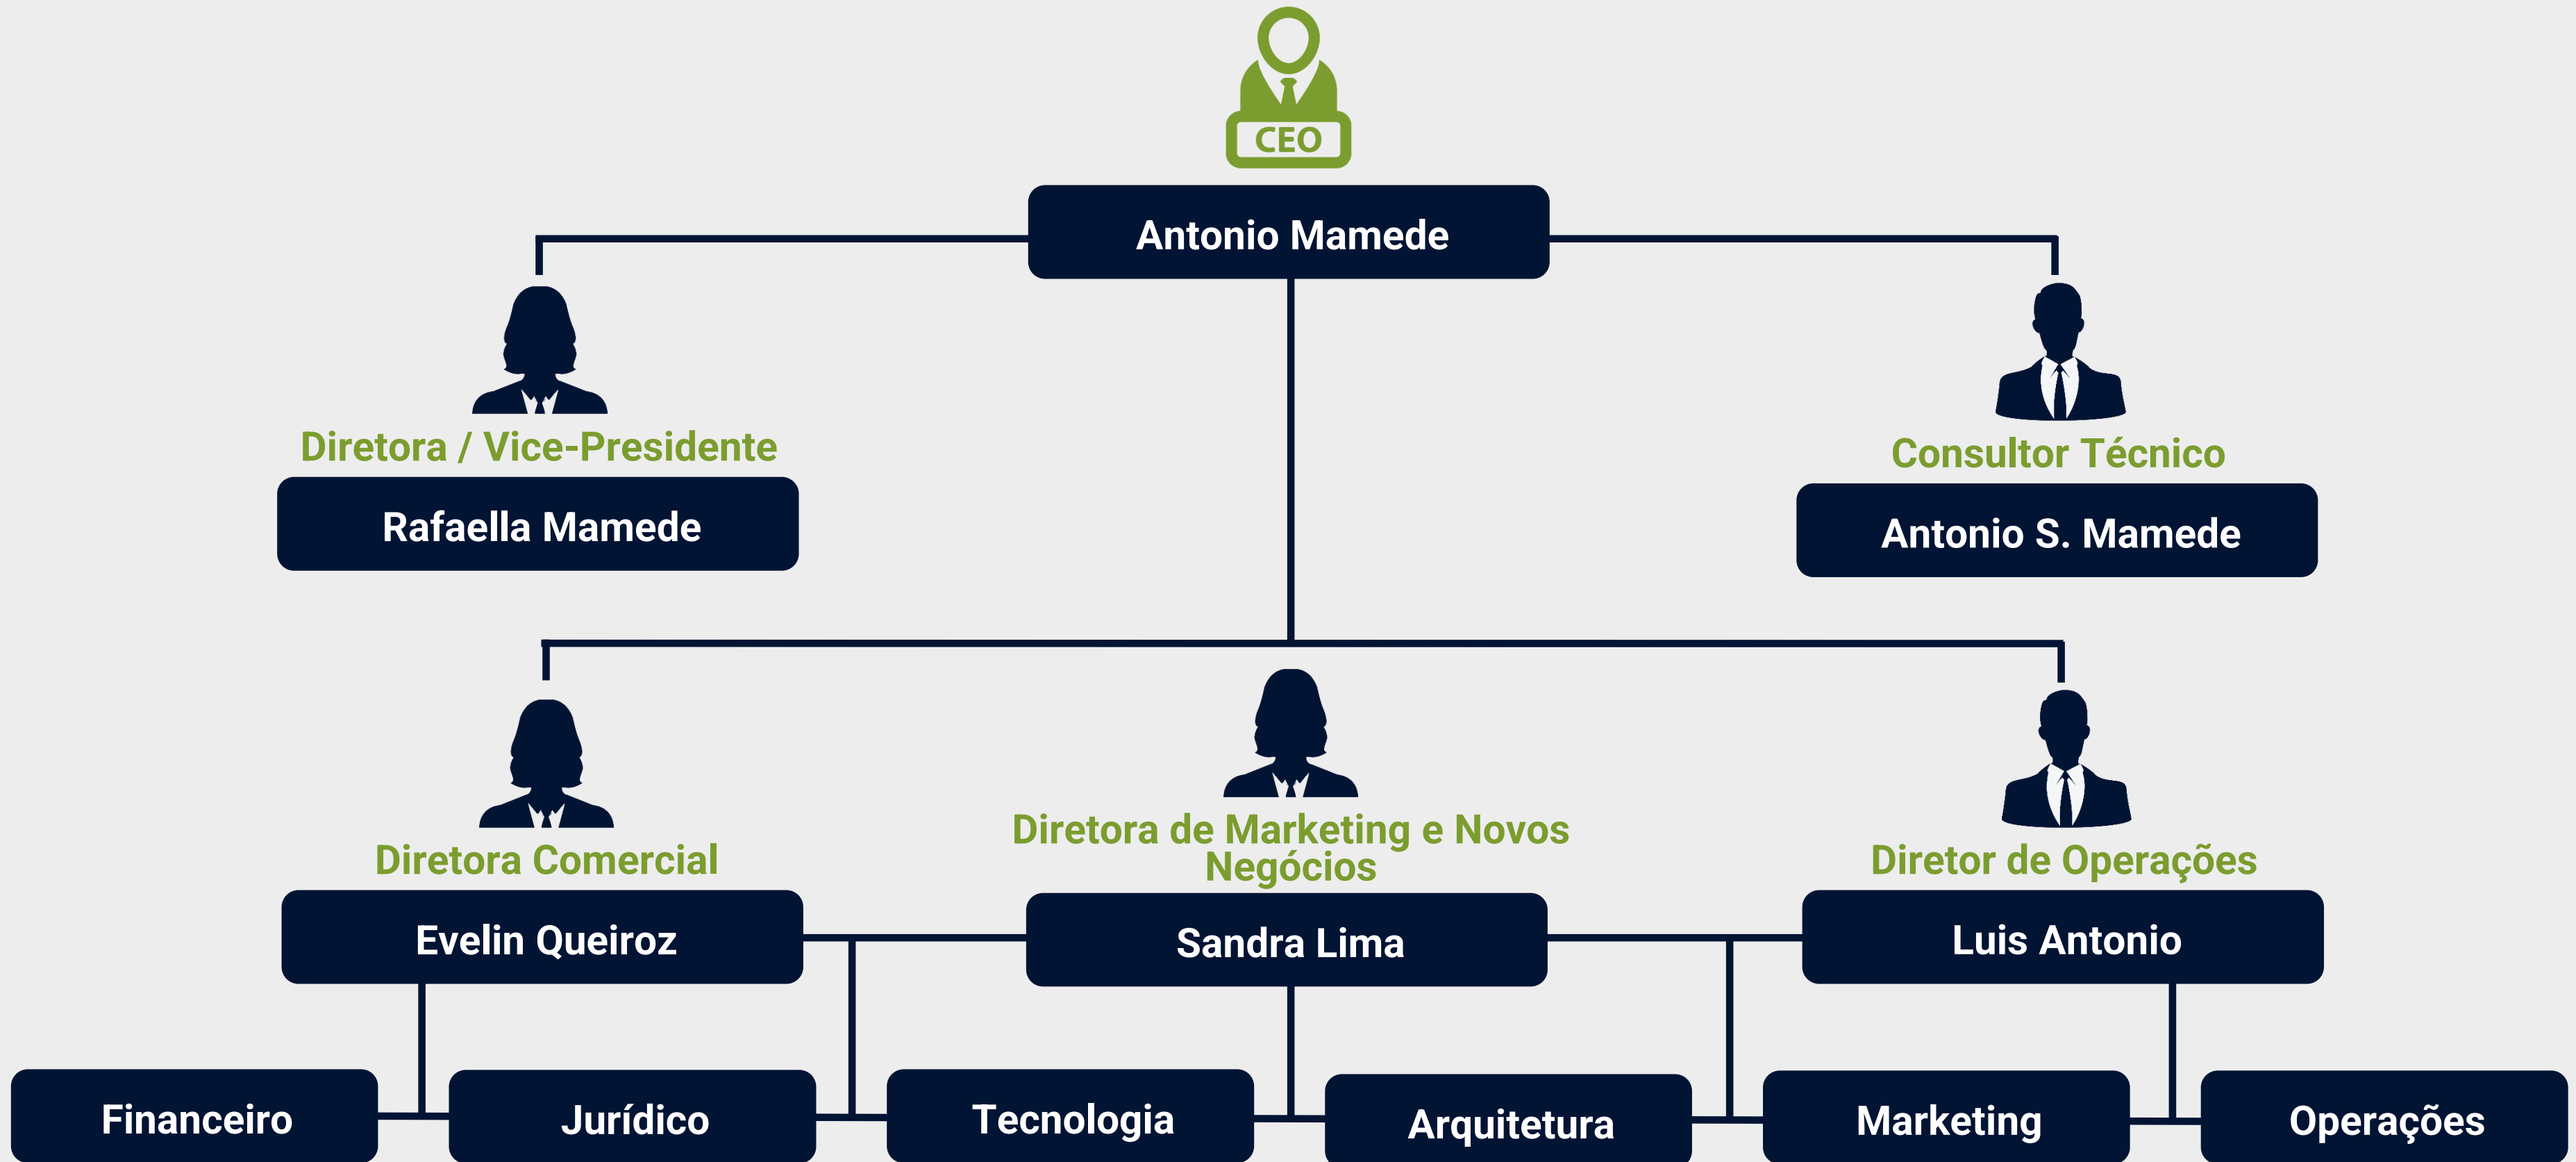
CEO

Antonio Mamede

Diretora / Vice-Presidente

Rafaella Mamede

Consultor Técnico

Antonio S. Mamede

Diretora Comercial

Evelin Queiroz

Diretora de Marketing e Novos Negócios

Sandra Lima

Diretor de Operações

Luis Antonio

Financeiro

Jurídico

Tecnologia

Arquitetura

Marketing

Operações